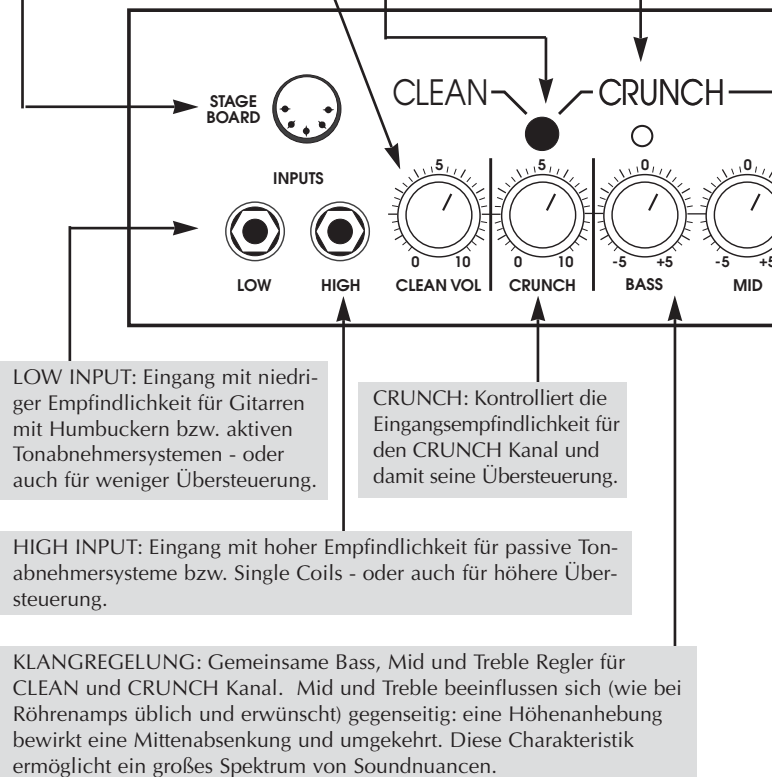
CLEAN

CRUNCH

STAGE BOARD

INPUTS

LOW

HIGH

5
0 10
CLEAN VOL

5
0 10
CRUNCH

0
-5 +5
BASS

0
-5 +5
MID

LOW INPUT: Eingang mit niedriger Empfindlichkeit für Gitarren mit Humbuckern bzw. aktiven Tonabnehmersystemen - oder auch für weniger Übersteuerung.

CRUNCH: Kontrolliert die Eingangsempfindlichkeit für den CRUNCH Kanal und damit seine Übersteuerung.

HIGH INPUT: Eingang mit hoher Empfindlichkeit für passive Tonabnehmersysteme bzw. Single Coils - oder auch für höhere Übersteuerung.

KLANGREGELUNG: Gemeinsame Bass, Mid und Treble Regler für CLEAN und CRUNCH Kanal. Mid und Treble beeinflussen sich (wie bei Röhrenamps üblich und erwünscht) gegenseitig: eine Höhenanhebung bewirkt eine Mittenabsenkung und umgekehrt. Diese Charakteristik ermöglicht ein großes Spektrum von Soundnuancen.